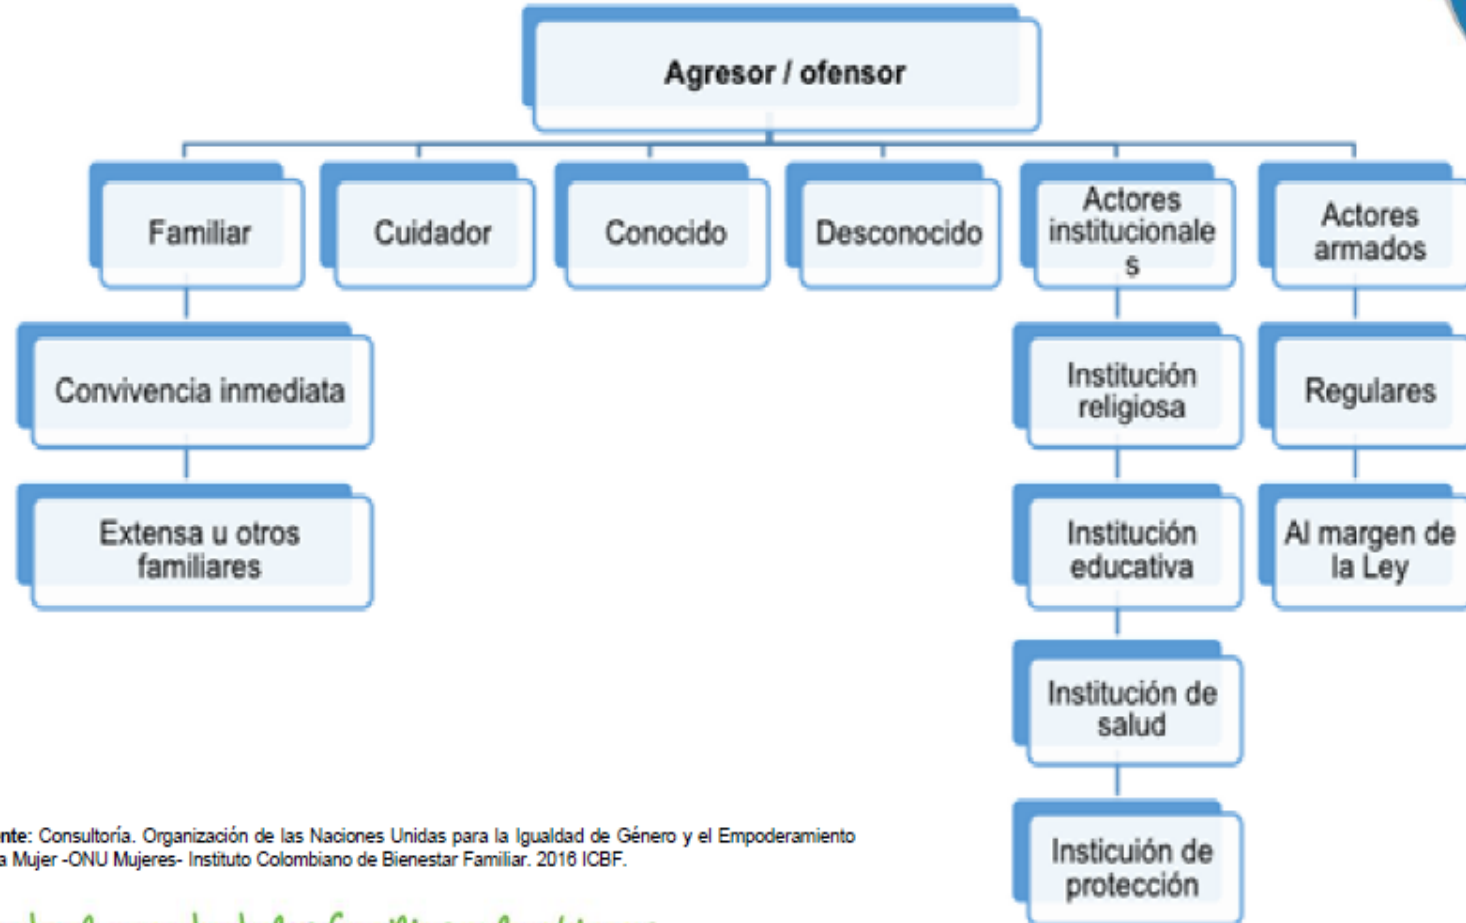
Agresor / ofensor

Familiar

Cuidador

Conocido

Desconocido

Actores institucionales

Actores armados

Convivencia inmediata

Extensa u otros familiares

Institución religiosa

Institución educativa

Institución de salud

Insticuión de protección

Regulares

Al margen de la Ley

nte: Consultoría. Organización de las Naciones Unidas para la Igualdad de Género y el Empoderamiento a Mujer -ONU Mujeres- Instituto Colombiano de Bienestar Familiar. 2016 ICBF.

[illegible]